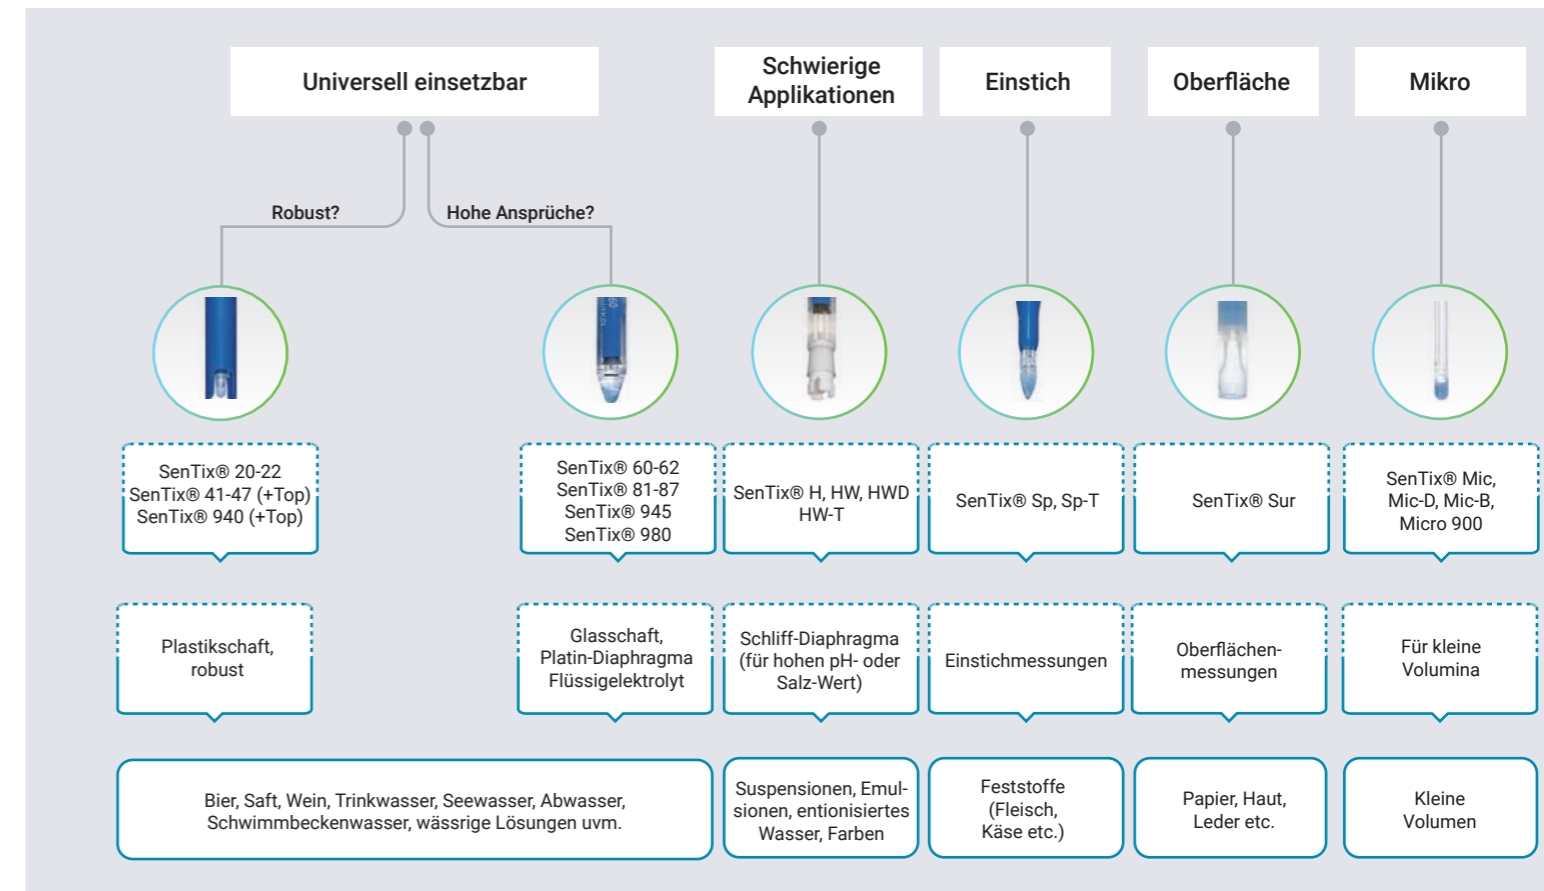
Universell einsetzbar

Schwierige Applikationen

Einstich

Oberfläche

Mikro

Robust?

Hohe Ansprüche?

SenTix® 20-22
SenTix® 41-47 (+Top)
SenTix® 940 (+Top)

SenTix® 60-62
SenTix® 81-87
SenTix® 945
SenTix® 980

SenTix® H, HW, HWD
HW-T

SenTix® Sp, Sp-T

SenTix® Sur

SenTix® Mic,
Mic-D, Mic-B,
Micro 900

Plastikschaft, robust

Glasschaft, Platin-Diaphragma Flüssigelektrolyt

Schliff-Diaphragma (für hohen pH- oder Salz-Wert)

Einstichmessungen

Oberflächenmessungen

Für kleine Volumina

Bier, Saft, Wein, Trinkwasser, Seewasser, Abwasser, Schwimmbeckenwasser, wässrige Lösungen uvm.

Suspensionen, Emulsionen, entionisiertes Wasser, Farben

Feststoffe (Fleisch, Käse etc.)

Papier, Haut, Leder etc.

Kleine Volumen